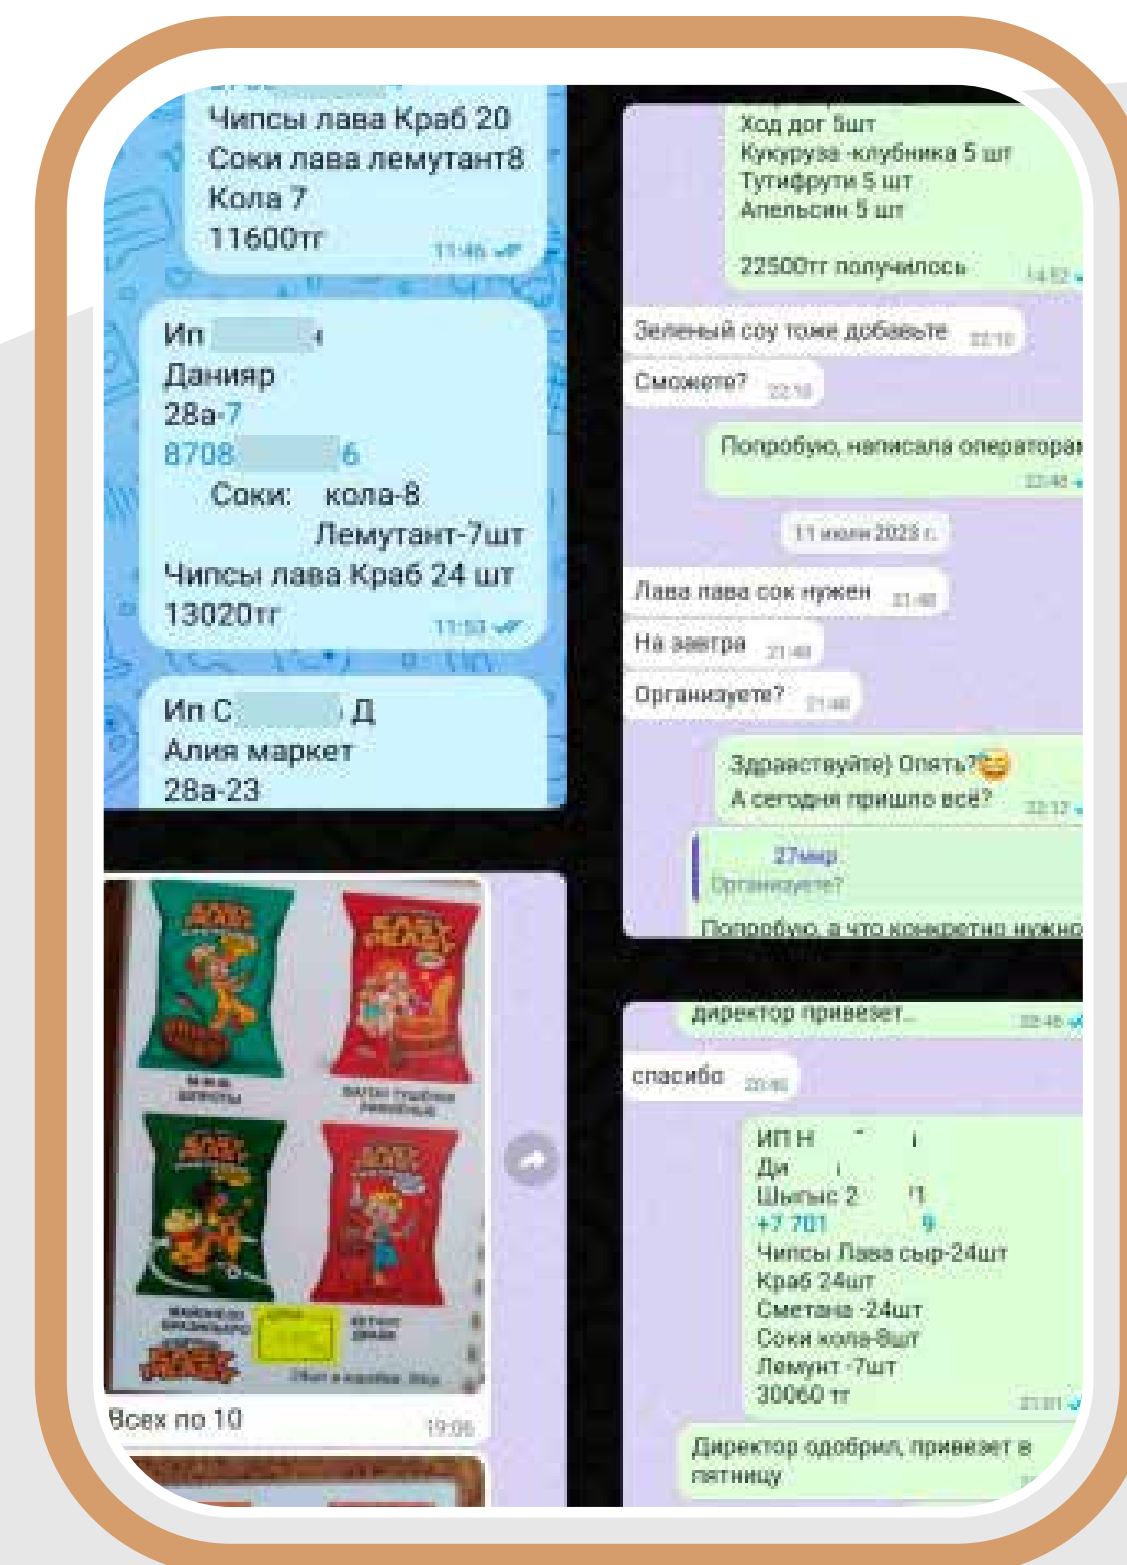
Чипсы лава Краб 20
Соки лава лемутант8
Кола 7
11600тг 11:46

Ип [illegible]
Данияр
28а-7
8708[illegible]6
Соки: кола-8
Лемутант-7шт
Чипсы лава Краб 24 шт
13020тг 11:53

Ип С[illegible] Д
Алия маркет
28а-23

Всех по 10 19:06

Ход дог 5шт
Кукуруза -клубника 5 шт
Тутифрути 5 шт
Апельсин 5 шт

22500тг получилось 14:52

Зеленый соу тоже добавьте 22:10

Сможете? 22:10

Попробую, написала операторам 22:40

11 июля 2023 г.

Лава лава сок нужен 21:48

На завтра 21:48

Организуете? 21:48

Здравствуйте) Опять?😅
А сегодня пришло всё? 22:17

27мкр
Организуете?
Попробую, а что конкретно нужно

директор привезет... 22:46

спасибо 22:46

ИП Н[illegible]
Ди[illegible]
Шырыс 2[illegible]1
+7 701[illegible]9
Чипсы Лава сыр-24шт
Краб 24шт
Сметана -24шт
Соки кола-8шт
Лемунт -7шт
30060 тг 21:01

Директор одобрил, привезет в пятницу